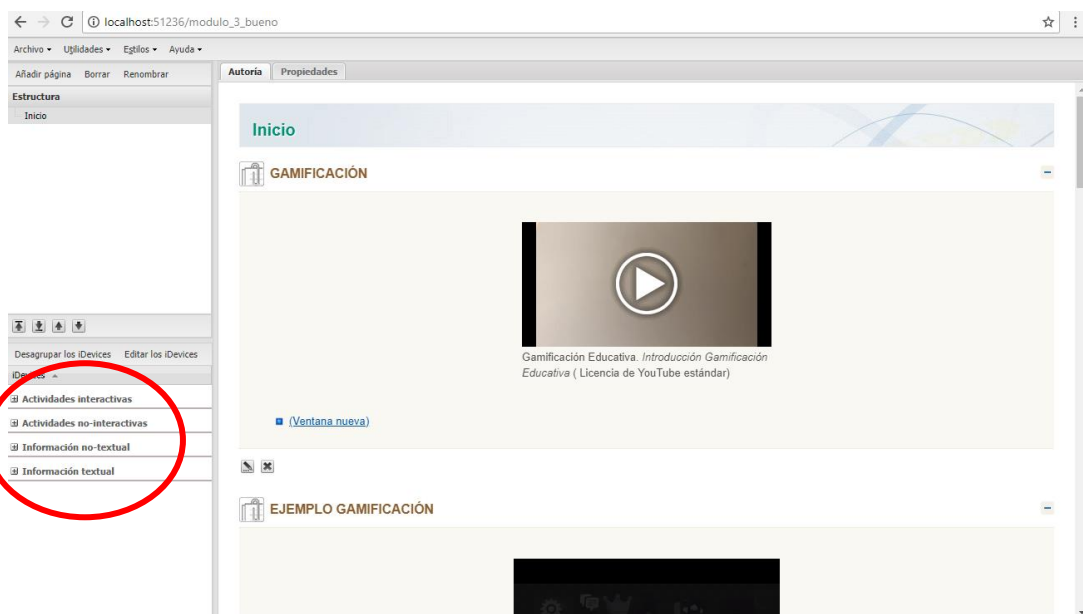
localhost:51236/modulo_3_bueno

Archivo ▾ Utilidades ▾ Estilos ▾ Ayuda ▾

Añadir página Borrar Renombrar

Estructura

Inicio

Desagrupar los iDevices Editar los iDevices

iDevices

⊞ Actividades interactivas

⊞ Actividades no-interactivas

⊞ Información no-textual

⊞ Información textual

Autoría Propiedades

Inicio

GAMIFICACIÓN

Gamificación Educativa. *Introducción Gamificación Educativa* ( Licencia de YouTube estándar)

(Ventana nueva)

EJEMPLO GAMIFICACIÓN